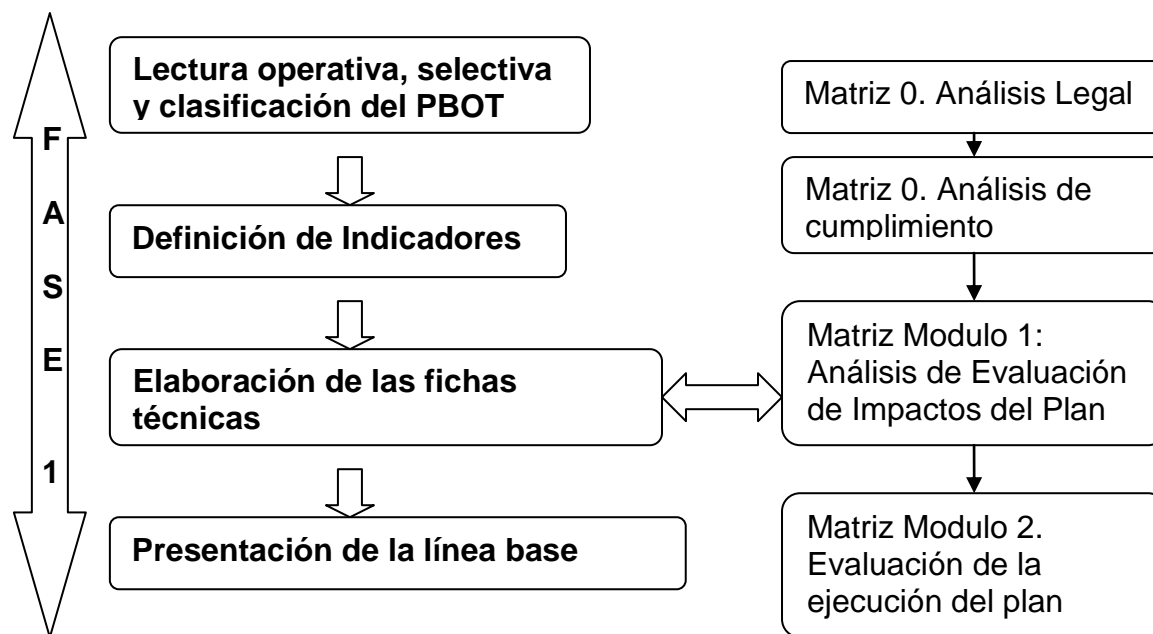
F
A
S
E
1

Lectura operativa, selectiva y clasificación del PBOT

Definición de Indicadores

Elaboración de las fichas técnicas

Presentación de la línea base

Matriz 0. Análisis Legal

Matriz 0. Análisis de cumplimiento

Matriz Modulo 1: Análisis de Evaluación de Impactos del Plan

Matriz Modulo 2. Evaluación de la ejecución del plan